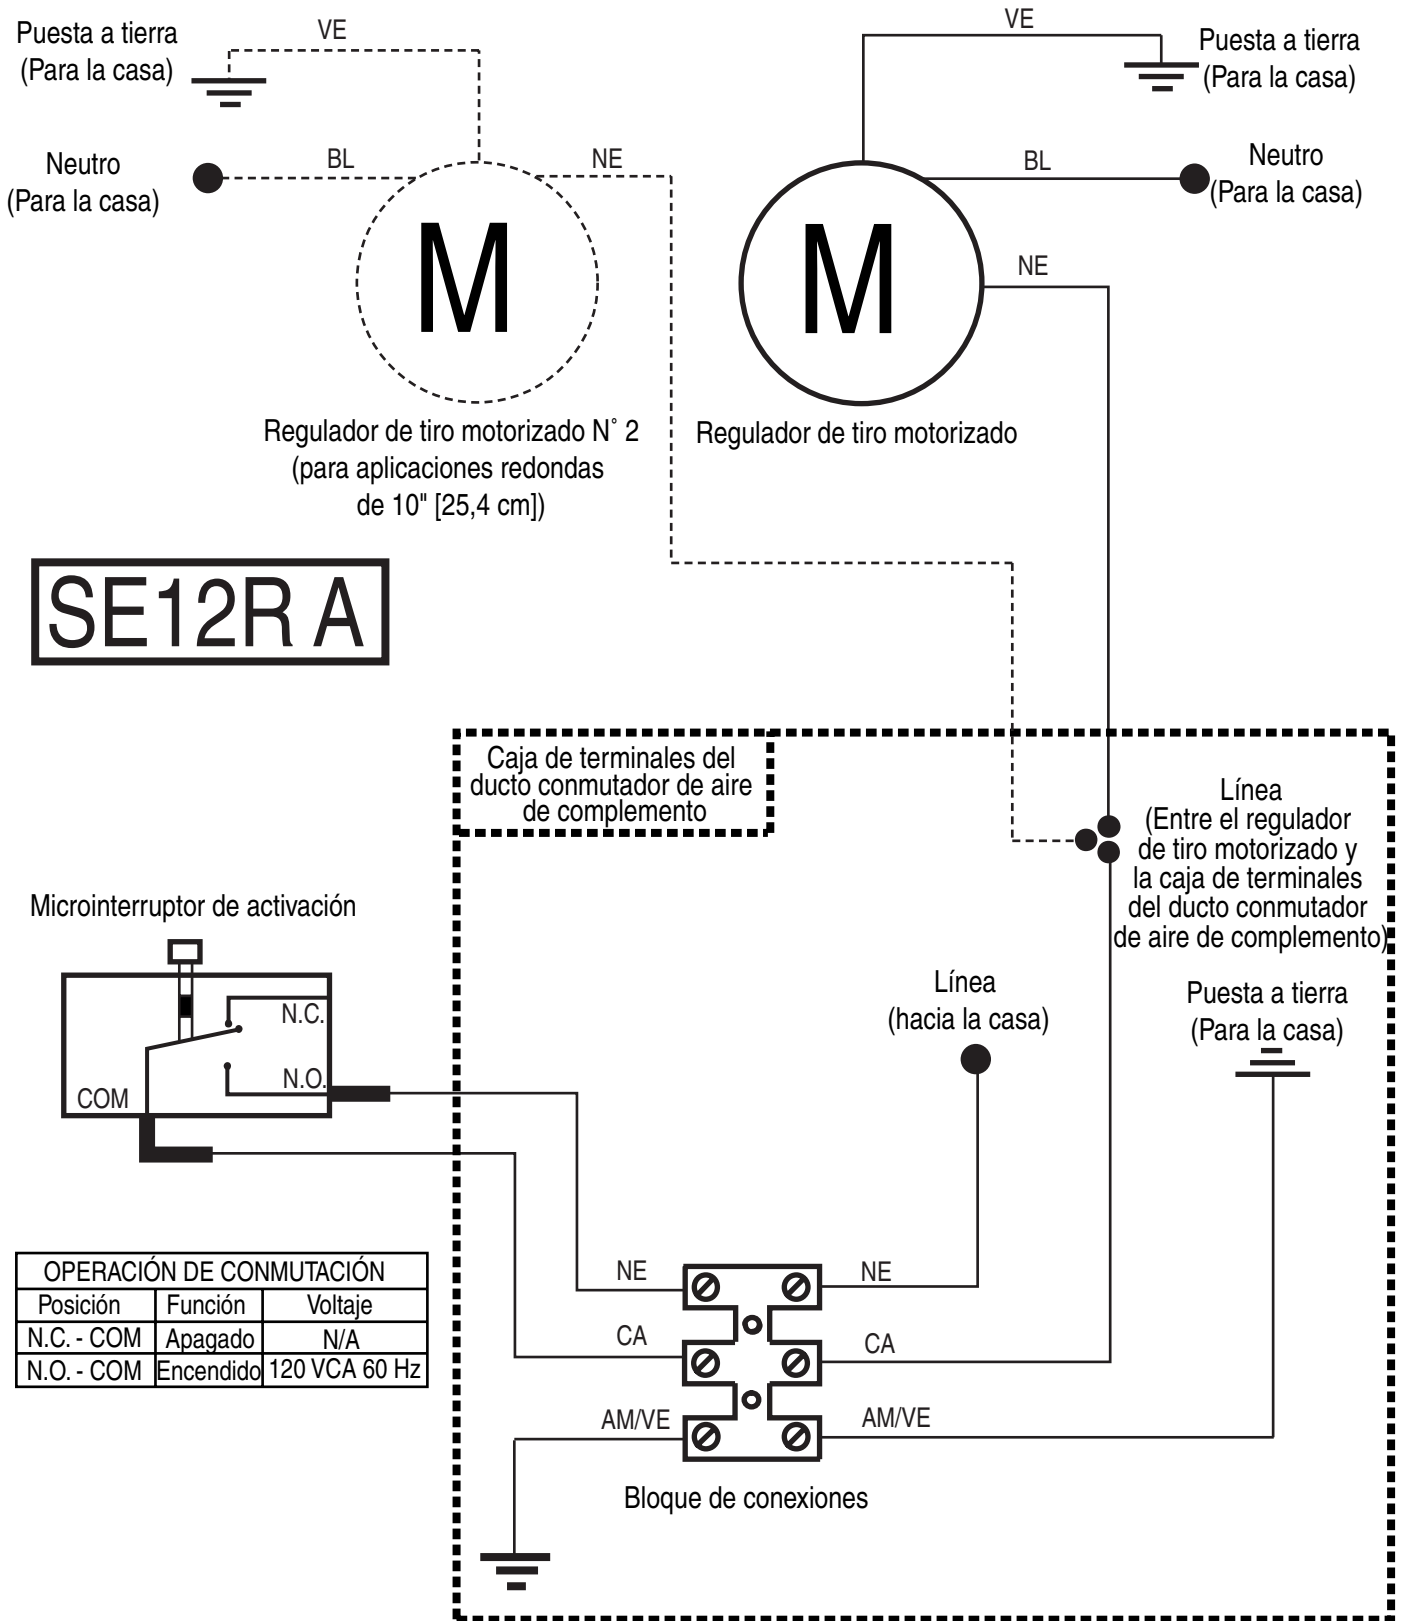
Puesta a tierra
(Para la casa)

VE

Neutro
(Para la casa)

BL

NE

M

Regulador de tiro motorizado N˚ 2
(para aplicaciones redondas
de 10" [25,4 cm])

VE

Puesta a tierra
(Para la casa)

BL

Neutro
(Para la casa)

M

NE

Regulador de tiro motorizado

SE12R A

Caja de terminales del
ducto conmutador de aire
de complemento

Línea
(Entre el regulador
de tiro motorizado y
la caja de terminales
del ducto conmutador
de aire de complemento)

Microinterruptor de activación

N.C.

N.O.

COM

Línea
(hacia la casa)

Puesta a tierra
(Para la casa)

| OPERACIÓN DE CONMUTACIÓN | | |
|---|---|---|
| Posición | Función | Voltaje |
| N.C. - COM | Apagado | N/A |
| N.O. - COM | Encendido | 120 VCA 60 Hz |

NE

NE

CA

CA

AM/VE

AM/VE

Bloque de conexiones